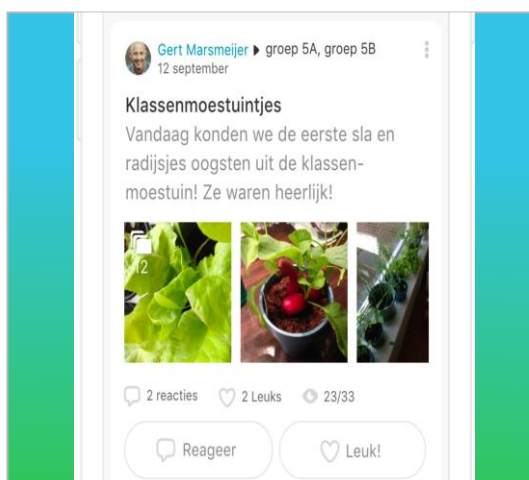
Gert Marsmeijer ▸ groep 5A, groep 5B
12 september

Klassenmoestuintjes
Vandaag konden we de eerste sla en radijsjes oogsten uit de klassenmoestuin! Ze waren heerlijk!

12

2 reacties 2 Leuks 23/33

Reageer Leuk!